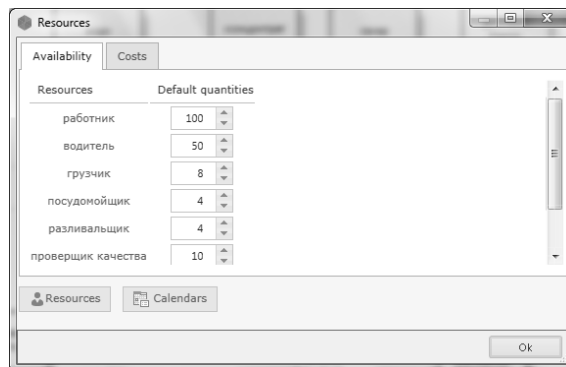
Resources

Availability | Costs

| Resources | Default quantities |
|---|---|
| работник | 100 |
| водитель | 50 |
| грузчик | 8 |
| посудомойщик | 4 |
| разливальщик | 4 |
| проверщик качества | 10 |

Resources | Calendars

Ok